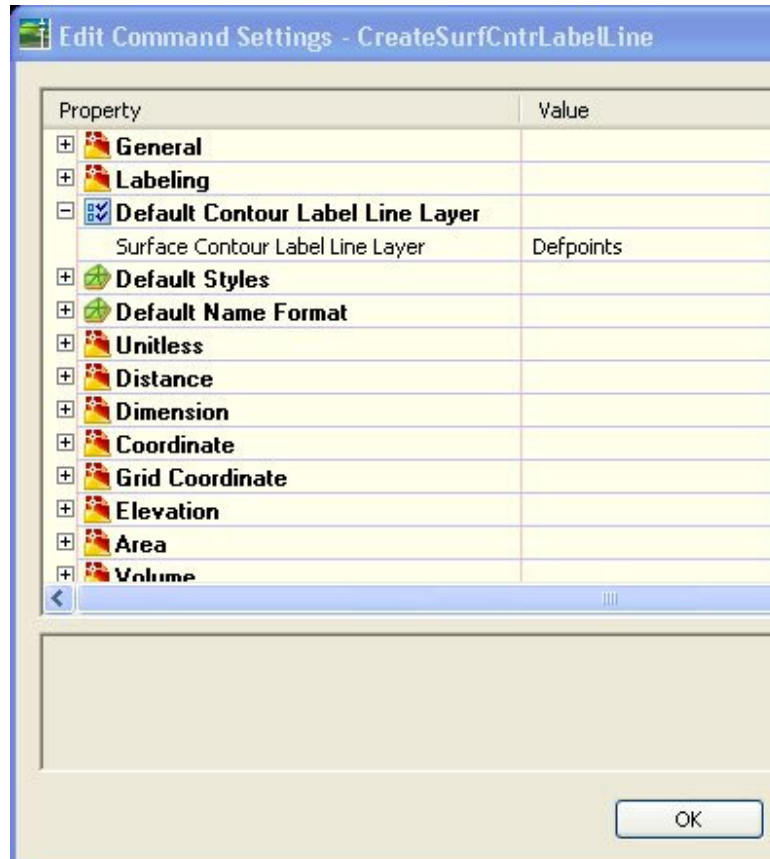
Edit Command Settings - CreateSurfCntrLabelLine

| Property | Value |
|---|---|
| General | |
| Labeling | |
| Default Contour Label Line Layer | |
| Surface Contour Label Line Layer | Defpoints |
| Default Styles | |
| Default Name Format | |
| Unitless | |
| Distance | |
| Dimension | |
| Coordinate | |
| Grid Coordinate | |
| Elevation | |
| Area | |
| Volume | |

OK